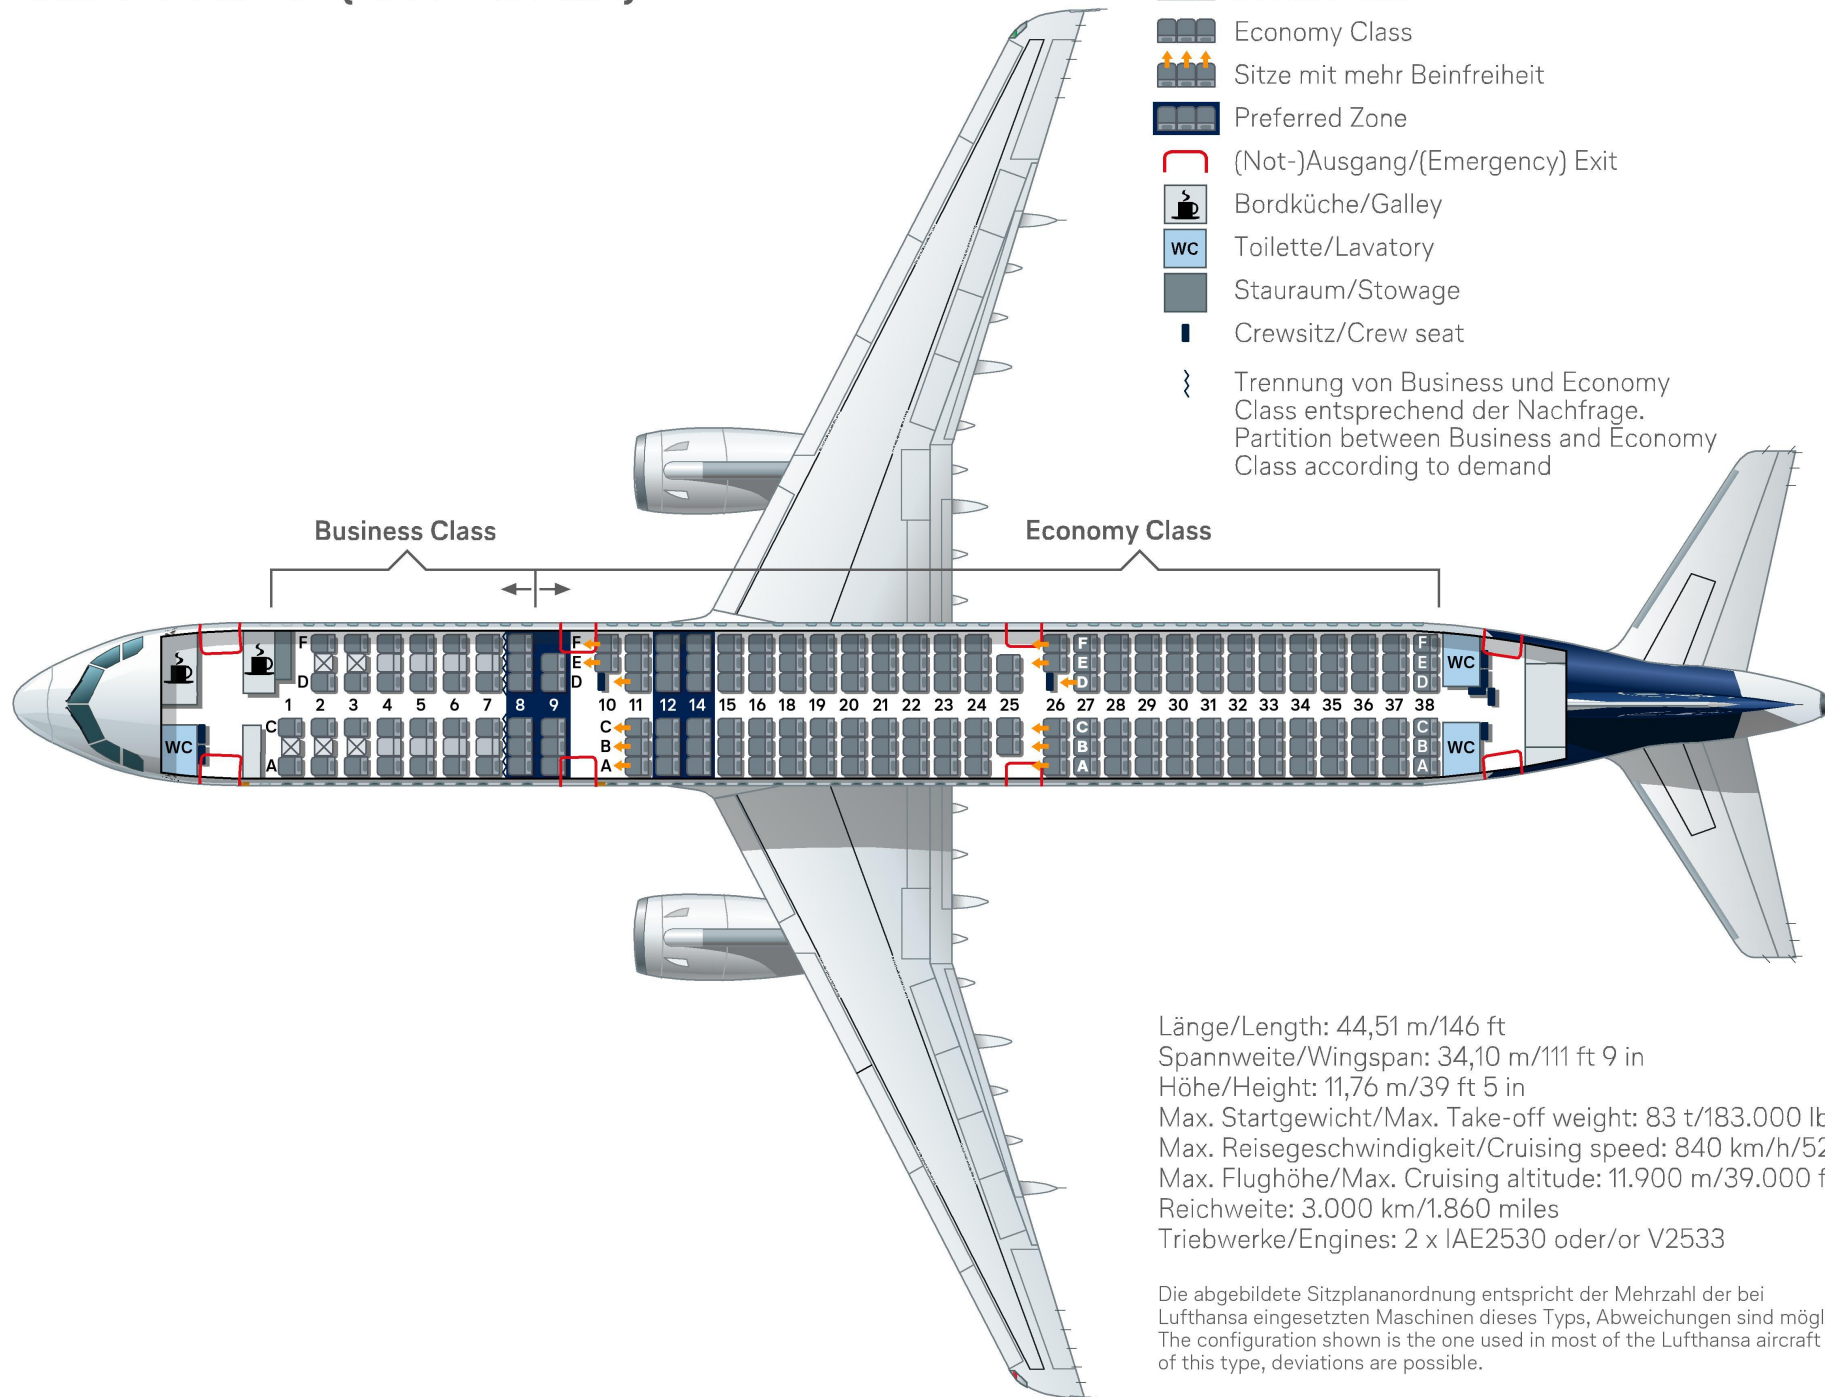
Economy Class
Sitze mit mehr Beinfreiheit
Preferred Zone
(Not-)Ausgang/(Emergency) Exit
Bordküche/Galley
WC Toilette/Lavatory
Stauraum/Stowage
Crewsitz/Crew seat
Trennung von Business und Economy Class entsprechend der Nachfrage. Partition between Business and Economy Class according to demand

Business Class
Economy Class

F E D C B A
1 2 3 4 5 6 7 8 9 10 11 12 14 15 16 18 19 20 21 22 23 24 25 26 27 28 29 30 31 32 33 34 35 36 37 38
WC WC WC

Länge/Length: 44,51 m/146 ft
Spannweite/Wingspan: 34,10 m/111 ft 9 in
Höhe/Height: 11,76 m/39 ft 5 in
Max. Startgewicht/Max. Take-off weight: 83 t/183.000 lb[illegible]
Max. Reisegeschwindigkeit/Cruising speed: 840 km/h/52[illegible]
Max. Flughöhe/Max. Cruising altitude: 11.900 m/39.000 f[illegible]
Reichweite: 3.000 km/1.860 miles
Triebwerke/Engines: 2 x IAE2530 oder/or V2533

Die abgebildete Sitzplananordnung entspricht der Mehrzahl der bei Lufthansa eingesetzten Maschinen dieses Typs, Abweichungen sind mögl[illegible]
The configuration shown is the one used in most of the Lufthansa aircraft of this type, deviations are possible.